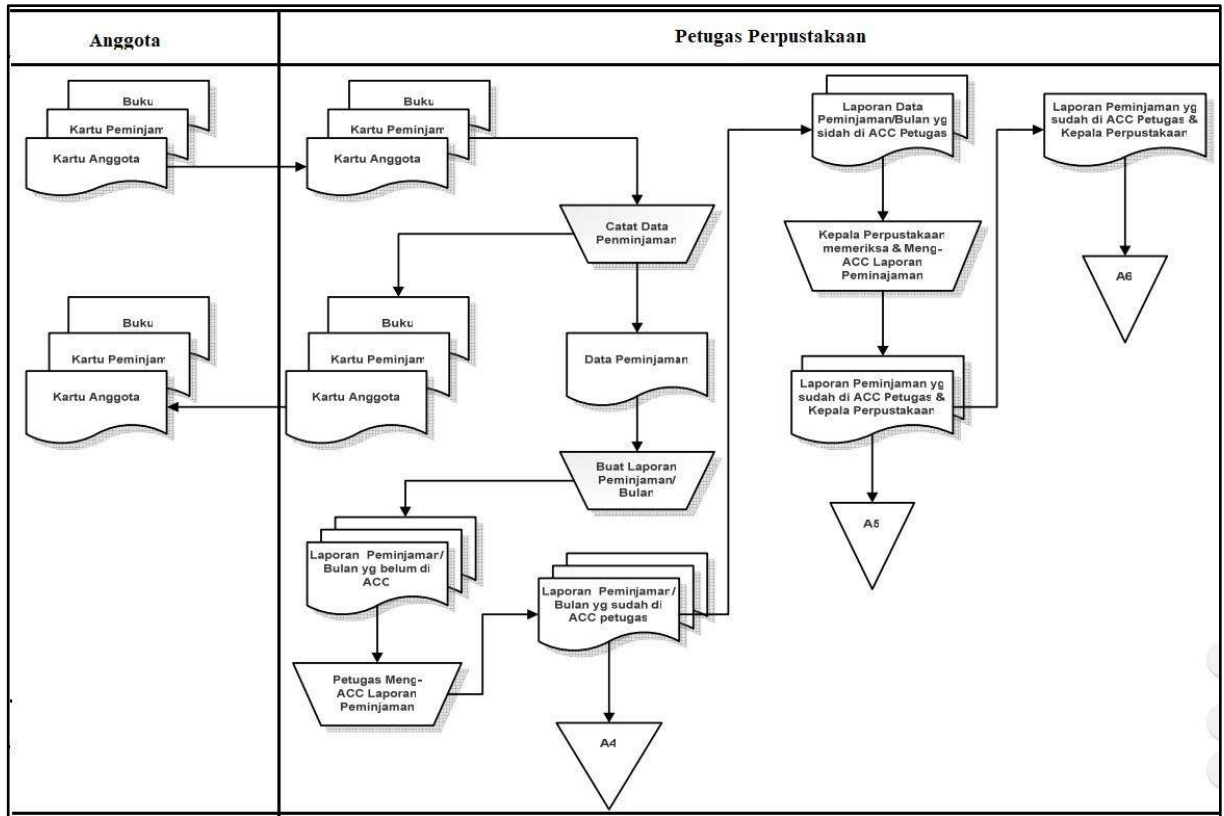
| Anggota | Petugas Perpustakaan |
|---|---|

Buku
Kartu Peminjam
Kartu Anggota

Buku
Kartu Peminjam
Kartu Anggota

Buku
Kartu Peminjam
Kartu Anggota

Catat Data Penminjaman

Buku
Kartu Peminjam
Kartu Anggota

Data Peminjaman

Buat Laporan Peminjaman/ Bulan

Laporan Peminjaman/ Bulan yg belum di ACC

Petugas Meng-ACC Laporan Peminjaman

Laporan Peminjaman/ Bulan yg sudah di ACC petugas

A4

Laporan Data Peminjaman/Bulan yg sidah di ACC Petugas

Kepala Perpustakaan memeriksa & Meng-ACC Laporan Peminajaman

Laporan Peminjaman yg sudah di ACC Petugas & Kepala Perpustakaan

A5

Laporan Peminjaman yg sudah di ACC Petugas & Kepala Perpustakaan

A6